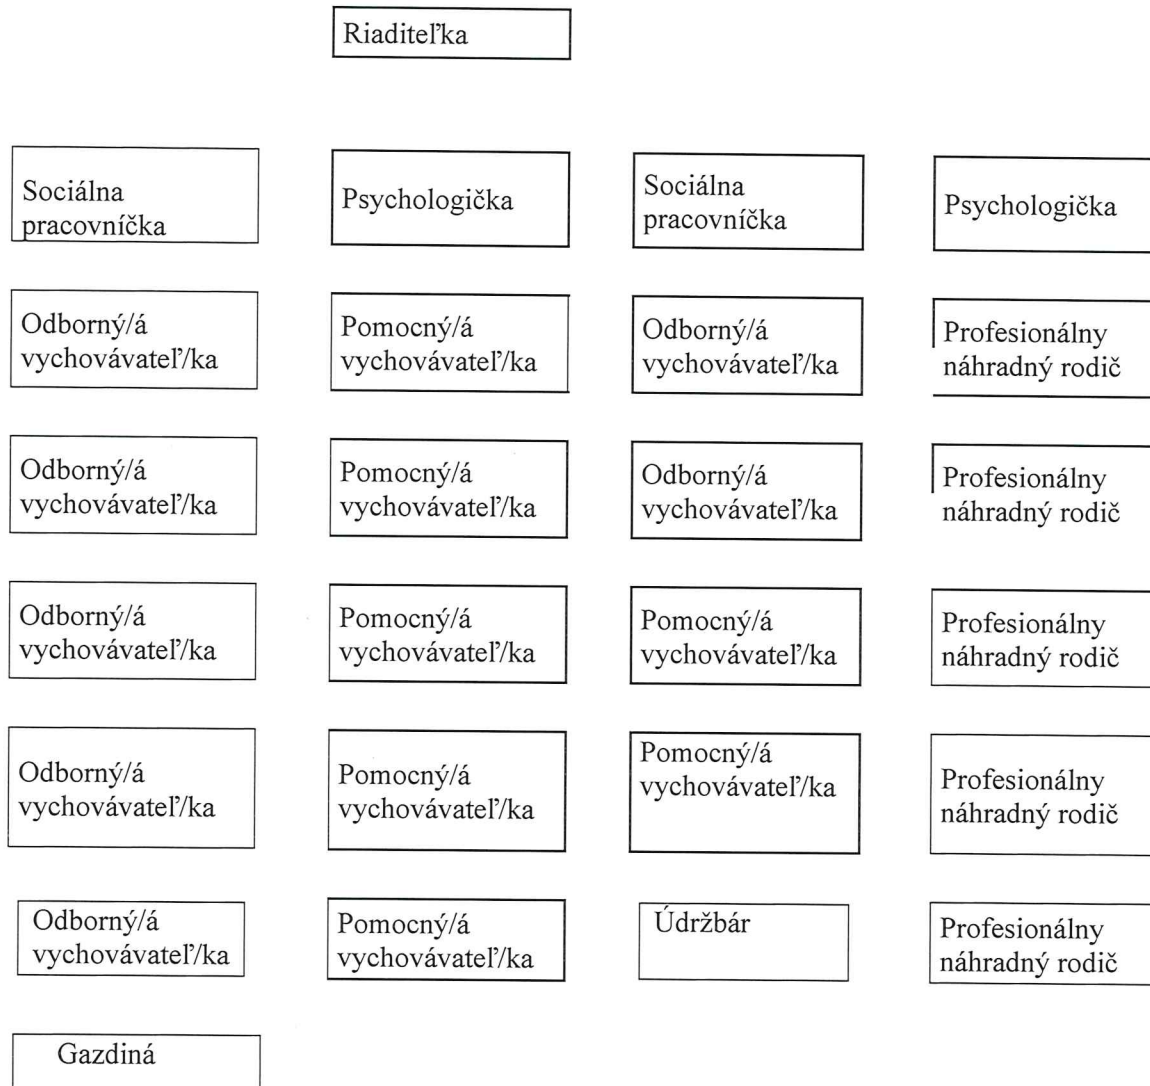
Riaditeľka

Sociálna pracovníčka

Psychologička

Sociálna pracovníčka

Psychologička

Odborný/á vychovávateľ/ka

Pomocný/á vychovávateľ/ka

Odborný/á vychovávateľ/ka

Profesionálny náhradný rodič

Odborný/á vychovávateľ/ka

Pomocný/á vychovávateľ/ka

Odborný/á vychovávateľ/ka

Profesionálny náhradný rodič

Odborný/á vychovávateľ/ka

Pomocný/á vychovávateľ/ka

Pomocný/á vychovávateľ/ka

Profesionálny náhradný rodič

Odborný/á vychovávateľ/ka

Pomocný/á vychovávateľ/ka

Pomocný/á vychovávateľ/ka

Profesionálny náhradný rodič

Odborný/á vychovávateľ/ka

Pomocný/á vychovávateľ/ka

Údržbár

Profesionálny náhradný rodič

Gazdiná